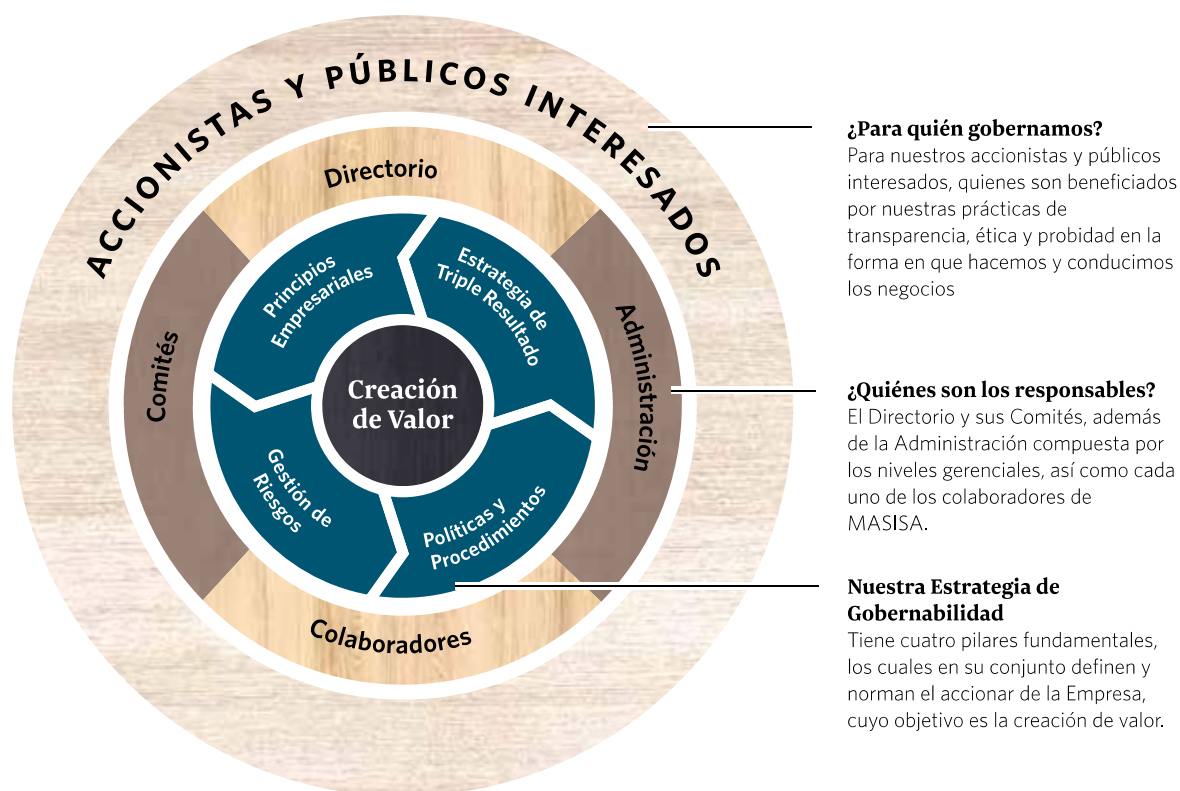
ACCIONISTAS Y PÚBLICOS INTERESADOS

Directorio

Comités

Administración

Colaboradores

Principios Empresariales

Estrategia de Triple Resultado

Creación de Valor

Gestión de Riesgos

Políticas y Procedimientos

¿Para quién gobernamos?
Para nuestros accionistas y públicos interesados, quienes son beneficiados por nuestras prácticas de transparencia, ética y probidad en la forma en que hacemos y conducimos los negocios

¿Quiénes son los responsables?
El Directorio y sus Comités, además de la Administración compuesta por los niveles gerenciales, así como cada uno de los colaboradores de MASISA.

Nuestra Estrategia de Gobernabilidad
Tiene cuatro pilares fundamentales, los cuales en su conjunto definen y norman el accionar de la Empresa, cuyo objetivo es la creación de valor.